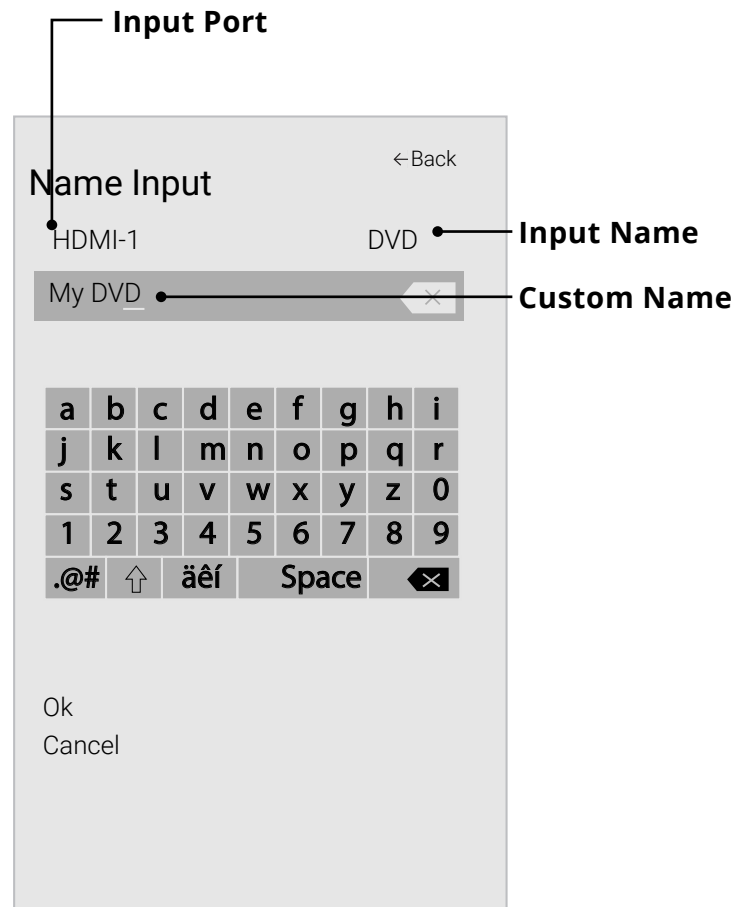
Input Port

←Back

Name Input

HDMI-1

DVD

Input Name

My DVD

Custom Name

| a | b | c | d | e | f | g | h | i |
|---|---|---|---|---|---|---|---|---|
| j | k | l | m | n | o | p | q | r |
| s | t | u | v | w | x | y | z | 0 |
| 1 | 2 | 3 | 4 | 5 | 6 | 7 | 8 | 9 |
| .@# | ⇧ | äêí | Space | | | | | |

Ok
Cancel